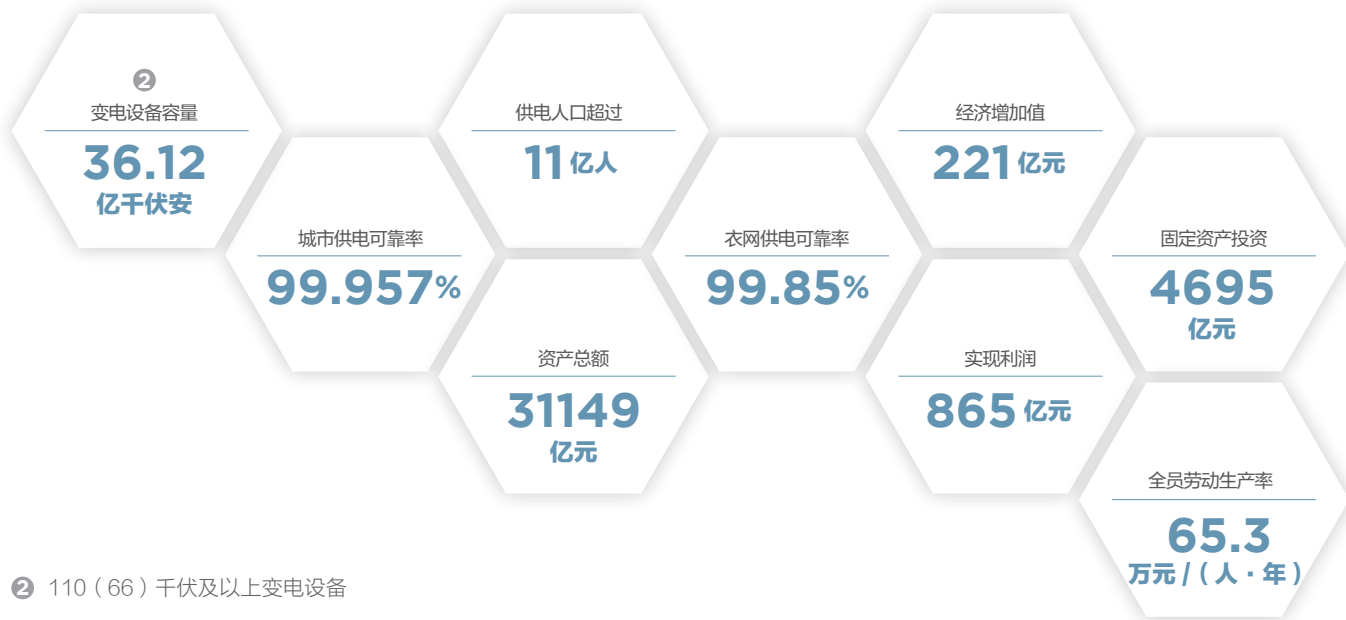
②
变电设备容量
36.12
亿千伏安

供电人口超过
11 亿人

经济增加值
221 亿元

城市供电可靠率
99.957%

衣网供电可靠率
99.85%

固定资产投资
4695
亿元

资产总额
31149
亿元

实现利润
865 亿元

全员劳动生产率
65.3
万元 /（人 · 年）

② 110（66）千伏及以上变电设备